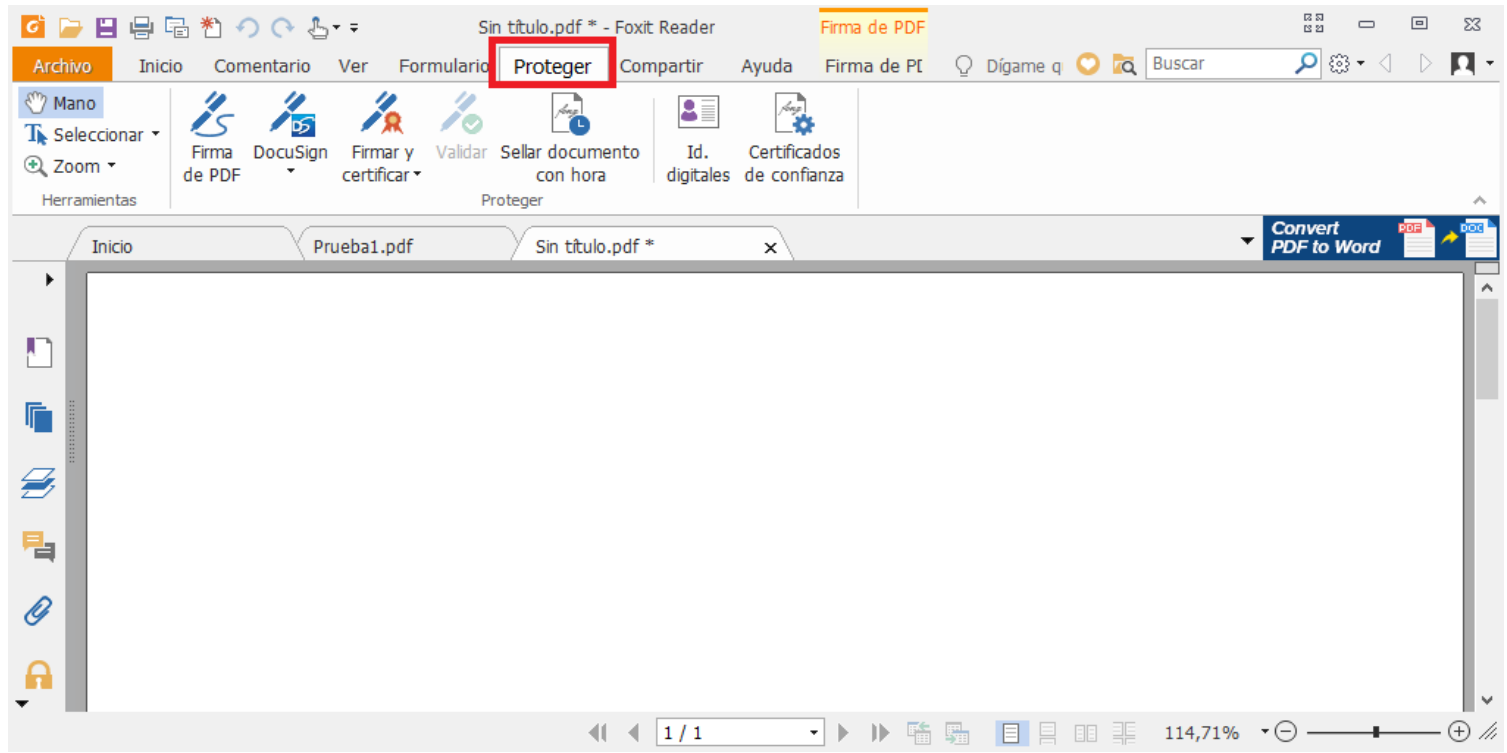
Sin título.pdf * - Foxit Reader

Firma de PDF

Archivo Inicio Comentario Ver Formulario Proteger Compartir Ayuda Firma de PI Dígame q Buscar

Mano
Seleccionar
Zoom
Herramientas

Firma de PDF
DocuSign
Firmar y certificar
Validar
Sellar documento con hora
Id. digitales
Certificados de confianza
Proteger

Inicio
Prueba1.pdf
Sin título.pdf *

Convert PDF to Word

1 / 1

114,71%